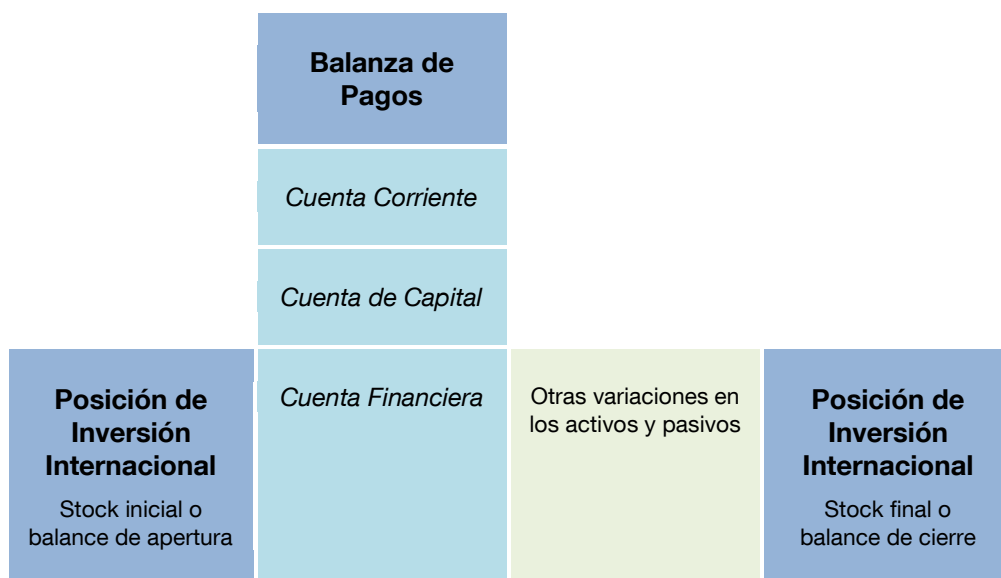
Balanza de Pagos

Cuenta Corriente

Cuenta de Capital

Posición de Inversión Internacional

Stock inicial o balance de apertura

Cuenta Financiera

Otras variaciones en los activos y pasivos

Posición de Inversión Internacional

Stock final o balance de cierre